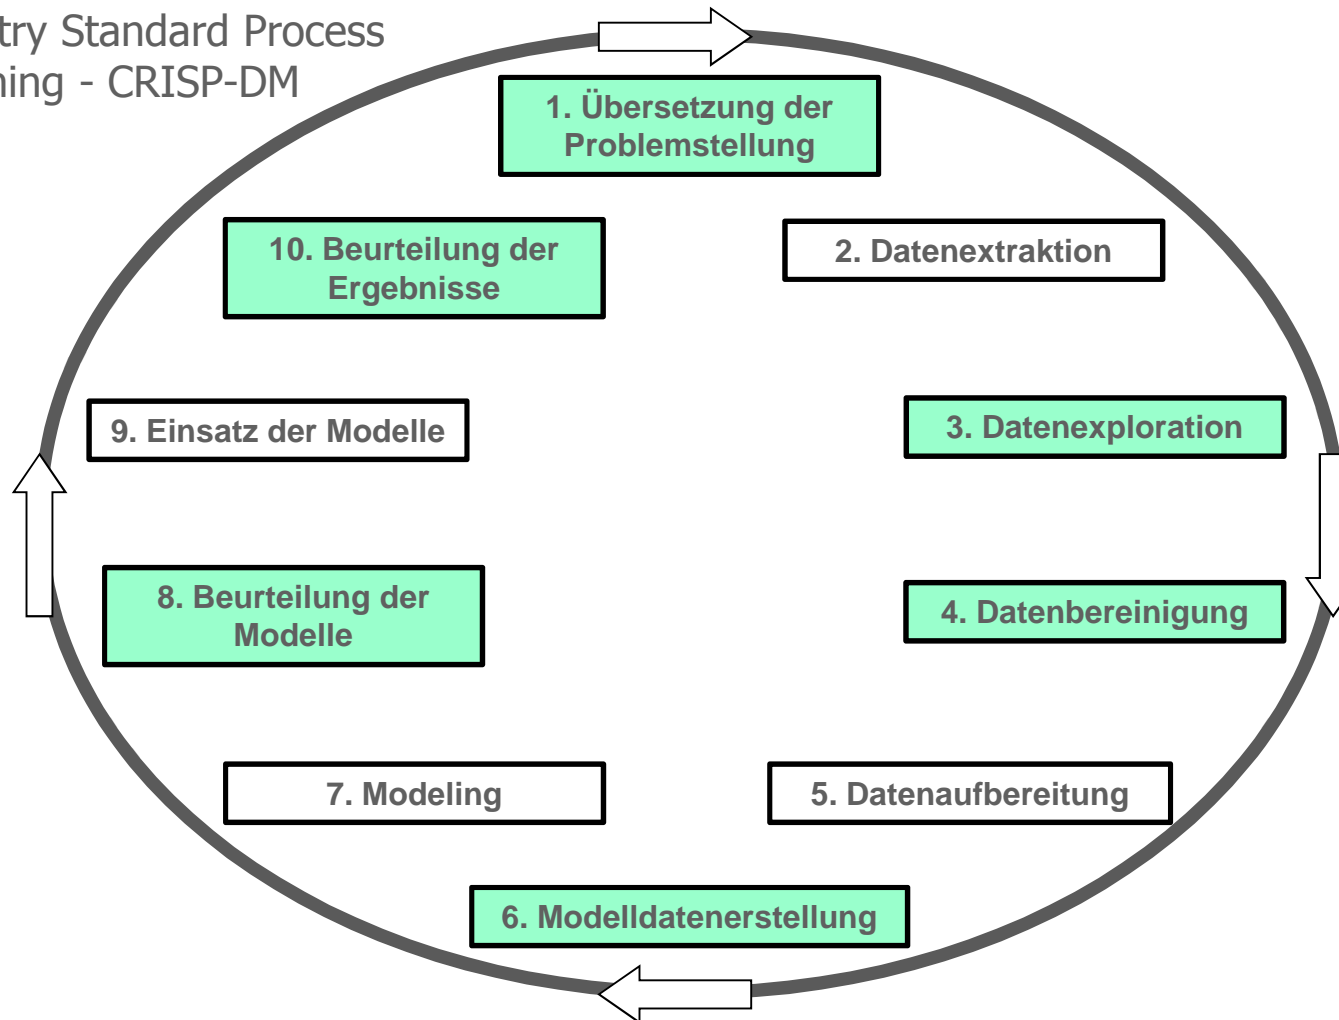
try Standard Process
ning - CRISP-DM

1. Übersetzung der Problemstellung

2. Datenextraktion

3. Datenexploration

4. Datenbereinigung

5. Datenaufbereitung

6. Modelldatenerstellung

7. Modeling

8. Beurteilung der Modelle

9. Einsatz der Modelle

10. Beurteilung der Ergebnisse